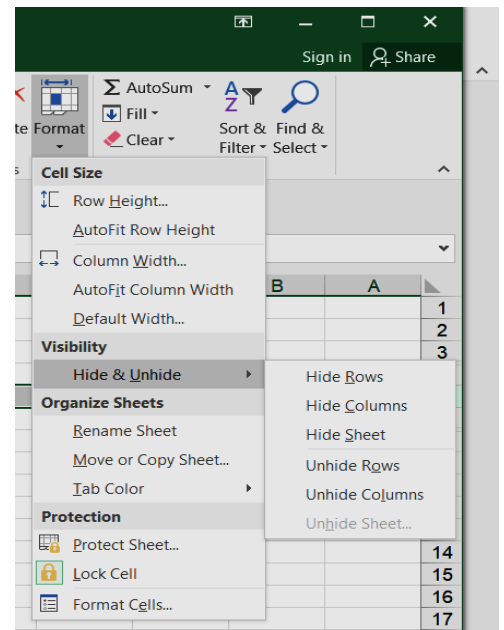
Sign in
Share
te Format
AutoSum
Fill
Clear
Sort & Filter
Find & Select
Cell Size
Row Height...
AutoFit Row Height
Column Width...
AutoFit Column Width
Default Width...
Visibility
Hide & Unhide
Organize Sheets
Rename Sheet
Move or Copy Sheet...
Tab Color
Protection
Protect Sheet...
Lock Cell
Format Cells...
Hide Rows
Hide Columns
Hide Sheet
Unhide Rows
Unhide Columns
Unhide Sheet...
B
A
1
2
3
14
15
16
17